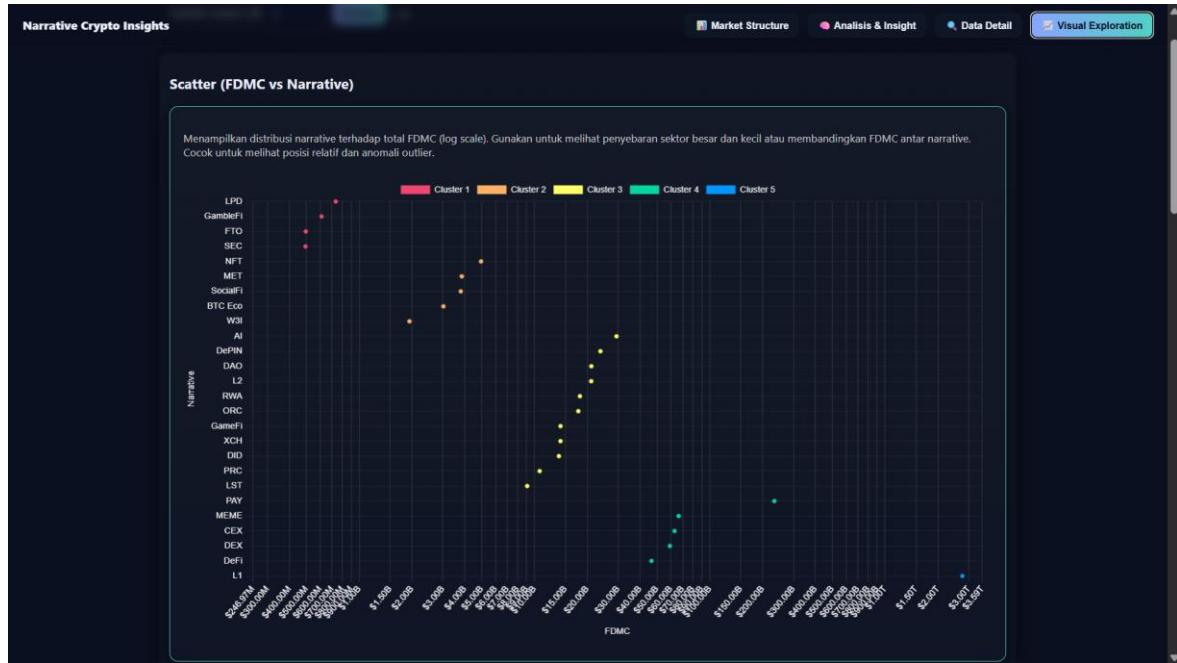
Narrative Crypto Insights

Market Structure
Analisis & Insight
Data Detail
Visual Exploration

Scatter (FDMC vs Narrative)

Menampilkan distribusi narrative terhadap total FDMC (log scale). Gunakan untuk melihat penyebaran sektor besar dan kecil atau membandingkan FDMC antar narrative. Cocok untuk melihat posisi relatif dan anomali outlier.

Cluster 1
Cluster 2
Cluster 3
Cluster 4
Cluster 5

LPD
GambleFi
FTO
SEC
NFT
MET
SocialFi
BTC Eco
W3I
AI
DePIN
DAO
L2
RWA
ORC
GameFi
XCH
DID
PRC
LST
PAY
MEME
CEX
DEX
DeFi
L1

Narrative

$246.97M
$300.00M
$400.00M
$500.00M
$600.00M
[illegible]
$1.50B
$2.00B
$3.00B
$4.00B
$5.00B
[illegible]
$15.00B
$20.00B
$30.00B
$40.00B
$50.00B
$60.00B
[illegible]
$150.00B
$200.00B
$300.00B
$400.00B
$500.00B
$600.00B
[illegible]
$1.50T
$2.00T
$3.00T
$3.59T

FDMC